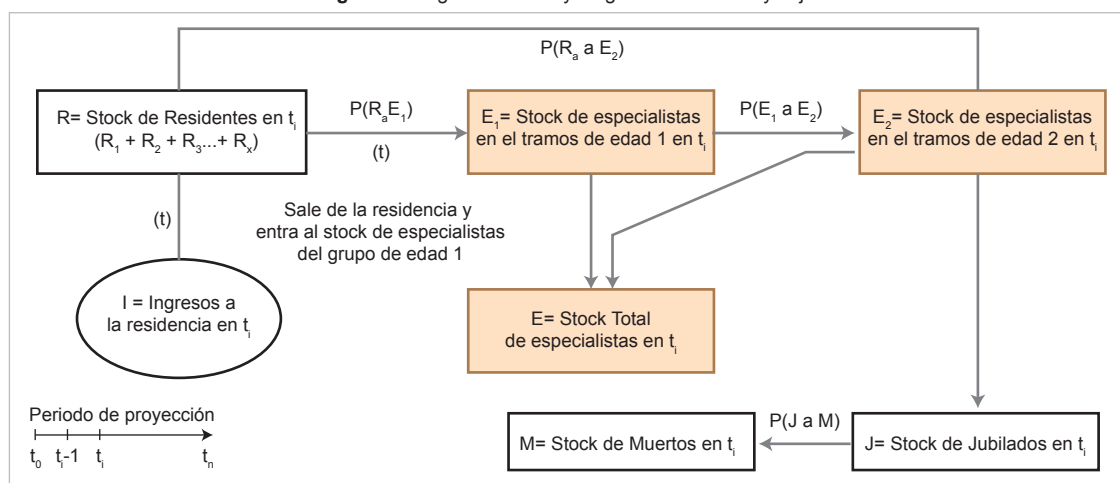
$P(R_a \text{ a } E_2)$

R= Stock de Residentes en $t_i$
$(R_1 + R_2 + R_3 ... + R_x)$

$P(R_aE_1)$

(t)

$E_1$= Stock de especialistas en el tramos de edad 1 en $t_i$

$P(E_1 \text{ a } E_2)$

$E_2$= Stock de especialistas en el tramos de edad 2 en $t_i$

(t)

Sale de la residencia y entra al stock de especialistas del grupo de edad 1

I = Ingresos a la residencia en $t_i$

E= Stock Total de especialistas en $t_i$

Periodo de proyección

$t_0$ $t_i$-1 $t_i$ $t_n$

$P(J \text{ a } M)$

M= Stock de Muertos en $t_i$

J= Stock de Jubilados en $t_i$